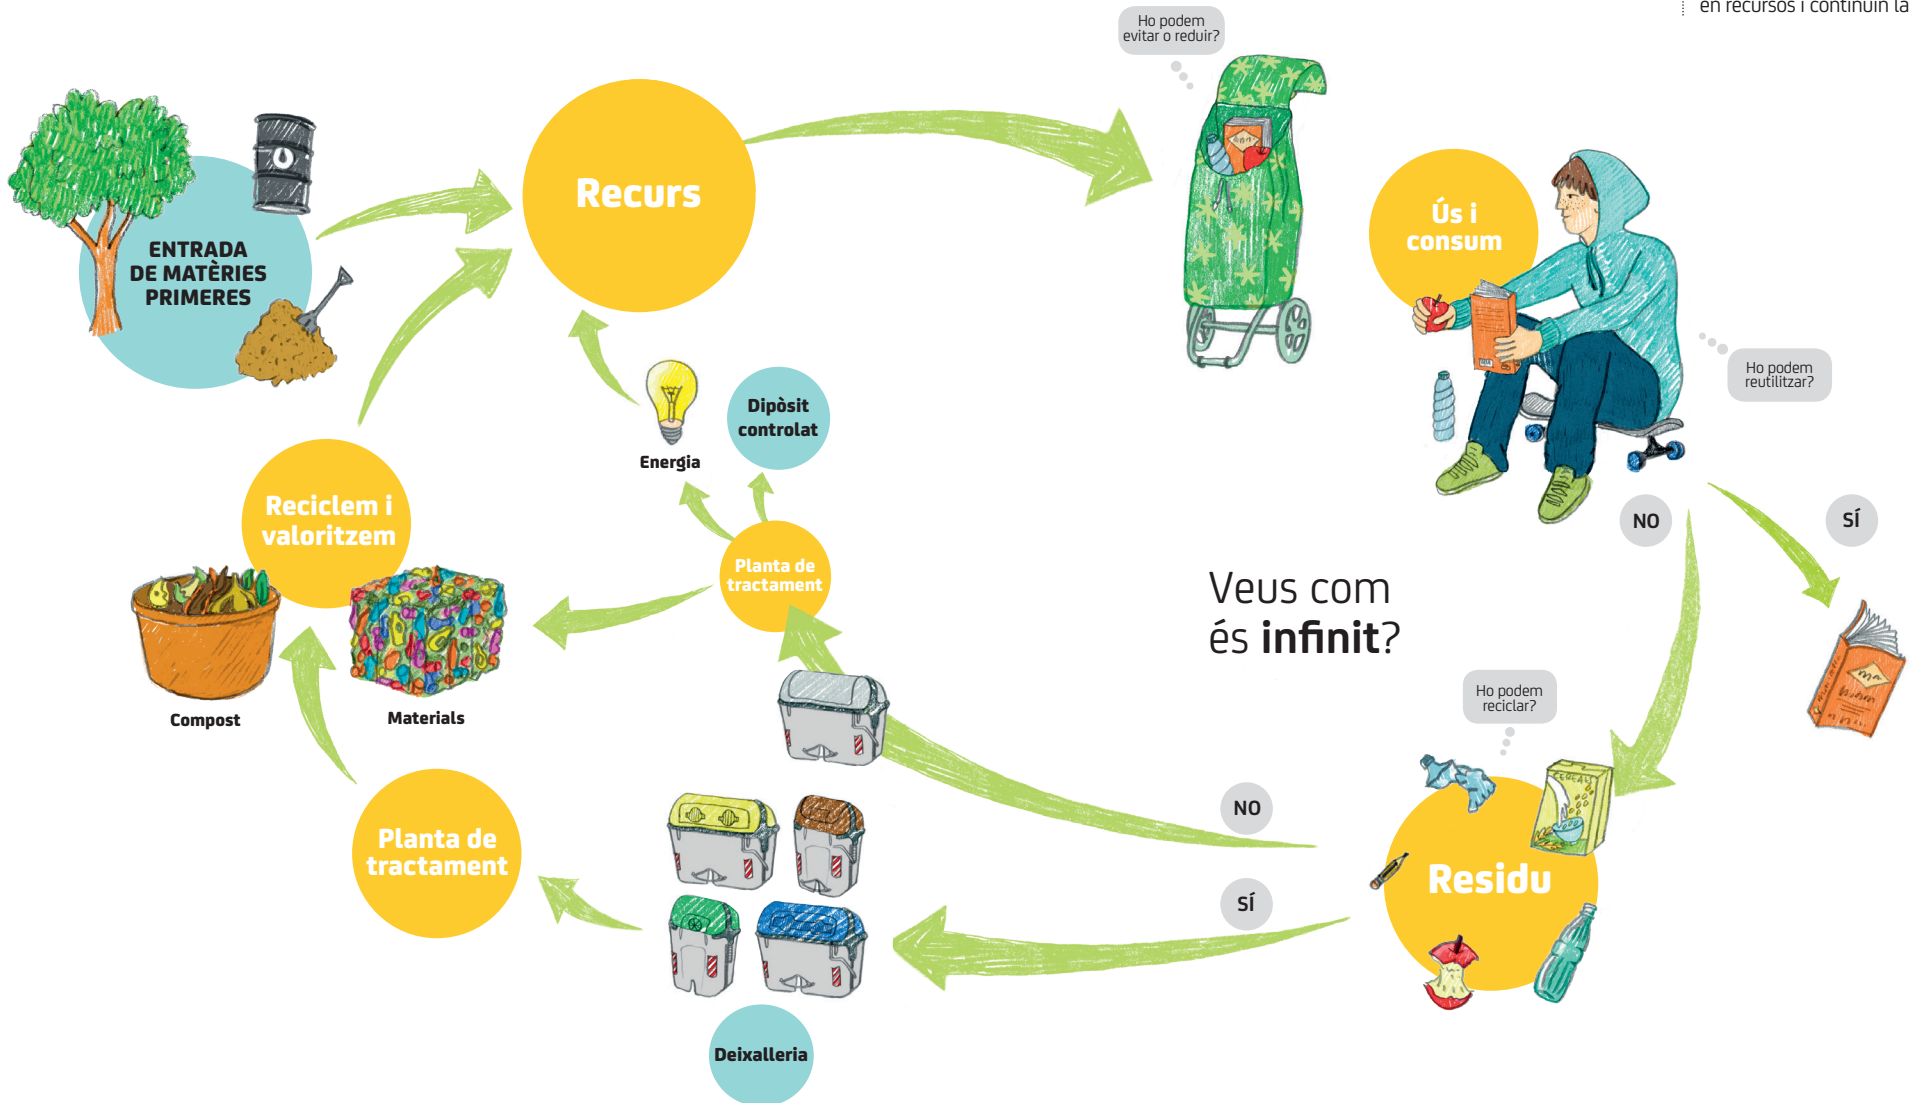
en recursos i continuïn la

Ho podem evitar o reduir?

ENTRADA DE MATÈRIES PRIMERES

Recurs

Ús i consum

Ho podem reutilitzar?

Energia

Dipòsit controlat

Reciclem i valoritzem

Planta de tractament

NO

SÍ

Veus com és **infinit**?

Compost

Materials

Ho podem reciclar?

NO

SÍ

Planta de tractament

Residu

Deixalleria